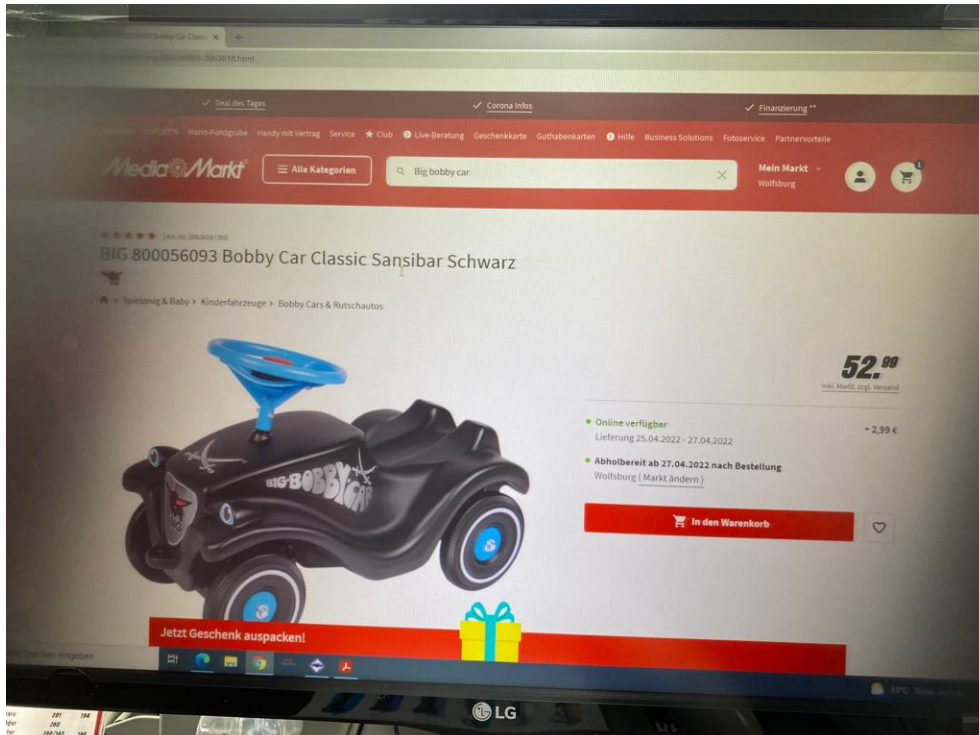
Bobby Car Classic ×

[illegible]800056093-2063618.html

✓ Deal des Tages

✓ Corona Infos

✓ Finanzierung **

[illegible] OUTLETS Markt-Fundgrube Handy mit Vertrag Service ★ Club Live-Beratung Geschenkkarte Guthabenkarten Hilfe Business Solutions Fotoservice Partnervorteile

MediaMarkt

Alle Kategorien

Big bobby car

Mein Markt
Wolfsburg

1

★★★★★ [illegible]

BIG 800056093 Bobby Car Classic Sansibar Schwarz

Spielzeug & Baby > Kinderfahrzeuge > Bobby Cars & Rutschautos

BIG-BOBBY-CAR

52.99

inkl. MwSt. zzgl. Versand

Online verfügbar
Lieferung 25.04.2022 - 27.04.2022

+ 2,99 €

Abholbereit ab 27.04.2022 nach Bestellung
Wolfsburg ( Markt ändern )

In den Warenkorb

Jetzt Geschenk auspacken!

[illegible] hier eingeben

13°C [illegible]

LG